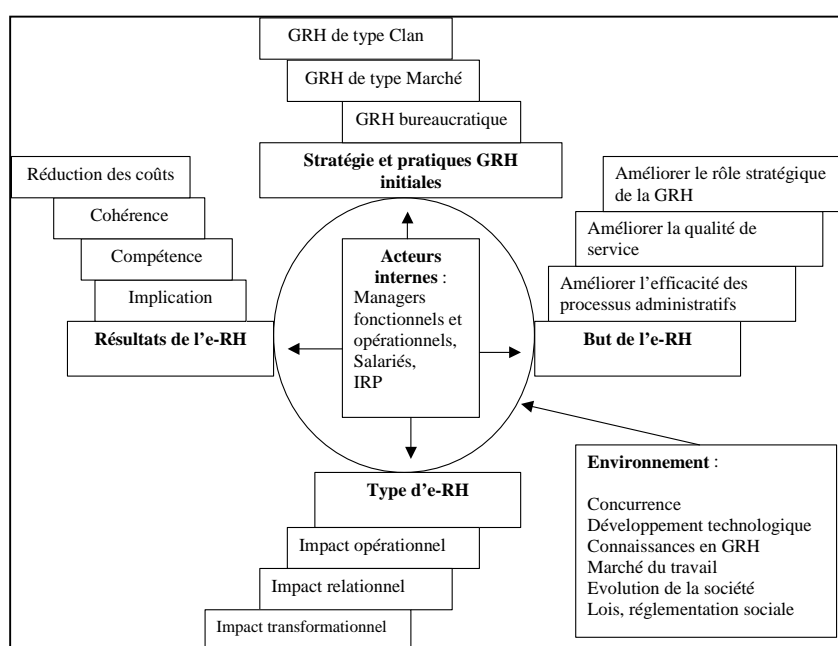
GRH de type Clan

GRH de type Marché

GRH bureaucratique

Stratégie et pratiques GRH initiales

Réduction des coûts

Cohérence

Compétence

Implication

Résultats de l'e-RH

Acteurs internes : Managers fonctionnels et opérationnels, Salariés, IRP

Améliorer le rôle stratégique de la GRH

Améliorer la qualité de service

Améliorer l'efficacité des processus administratifs

But de l'e-RH

Type d'e-RH

Impact opérationnel

Impact relationnel

Impact transformationnel

Environnement :

Concurrence
Développement technologique
Connaissances en GRH
Marché du travail
Evolution de la société
Lois, réglementation sociale